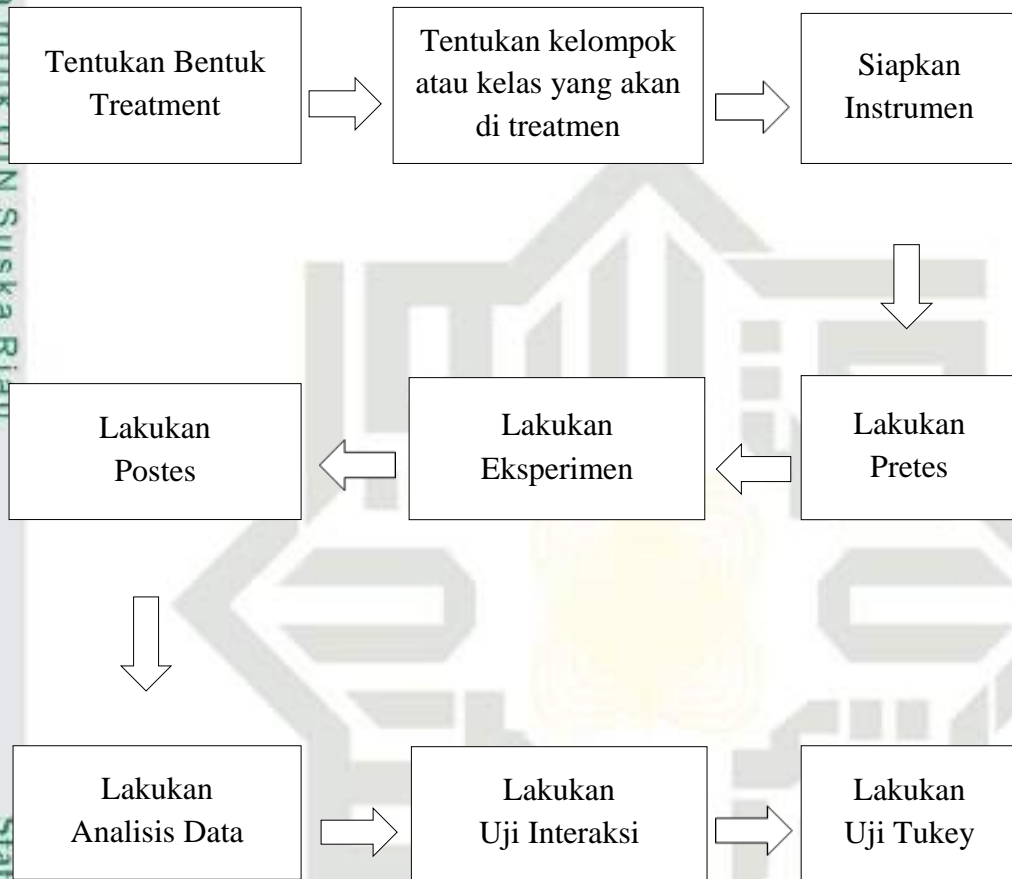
Tentukan Bentuk Treatment

Tentukan kelompok atau kelas yang akan di treatmen

Siapkan Instrumen

Lakukan Pretes

Lakukan Eksperimen

Lakukan Postes

Lakukan Analisis Data

Lakukan Uji Interaksi

Lakukan Uji Tukey